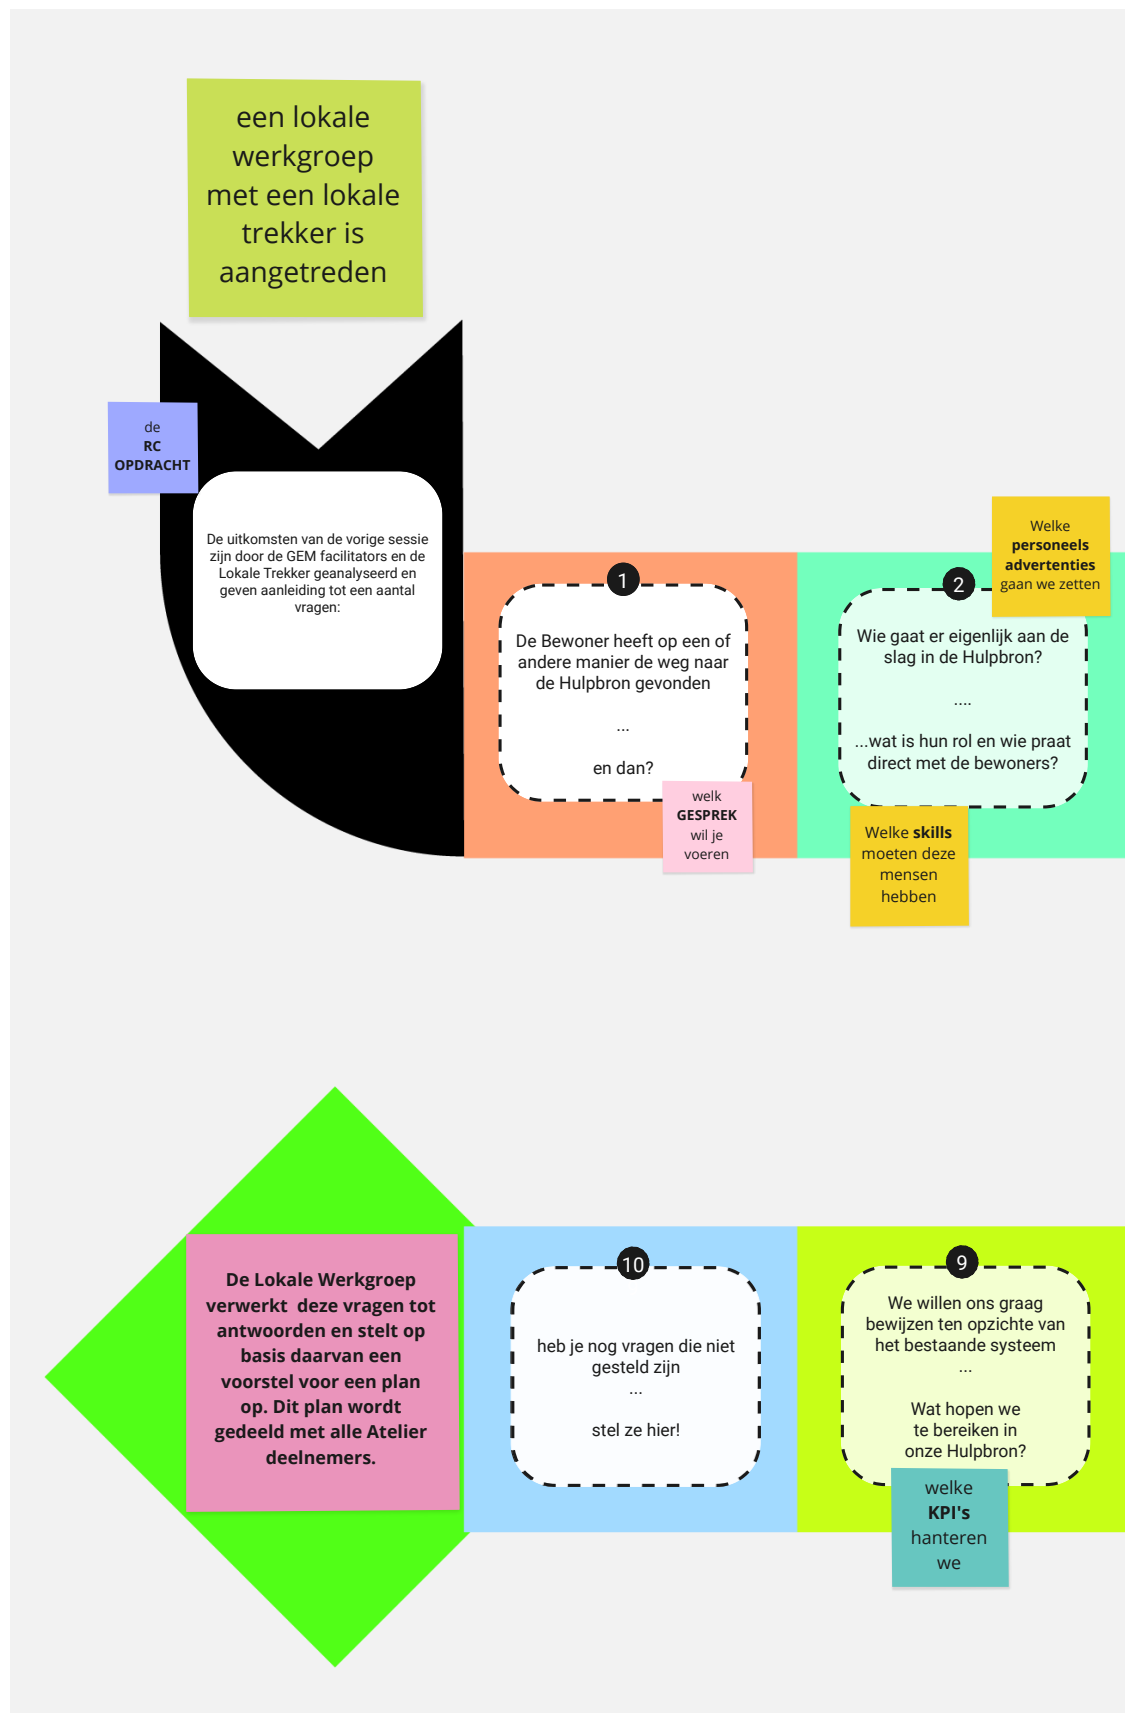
een lokale werkgroep met een lokale trekker is aangetreden

de
RC
OPDRACHT

De uitkomsten van de vorige sessie zijn door de GEM facilitators en de Lokale Trekker geanalyseerd en geven aanleiding tot een aantal vragen:

1

De Bewoner heeft op een of andere manier de weg naar de Hulpbron gevonden

...

en dan?

welk
GESPREK
wil je
voeren

2

Welke
personeels
advertenties
gaan we zetten

Wie gaat er eigenlijk aan de slag in de Hulpbron?

....

...wat is hun rol en wie praat direct met de bewoners?

Welke skills moeten deze mensen hebben

De Lokale Werkgroep verwerkt deze vragen tot antwoorden en stelt op basis daarvan een voorstel voor een plan op. Dit plan wordt gedeeld met alle Atelier deelnemers.

10

heb je nog vragen die niet gesteld zijn
...

stel ze hier!

9

We willen ons graag bewijzen ten opzichte van het bestaande systeem
...

Wat hopen we te bereiken in onze Hulpbron?

welke
KPI's
hanteren
we